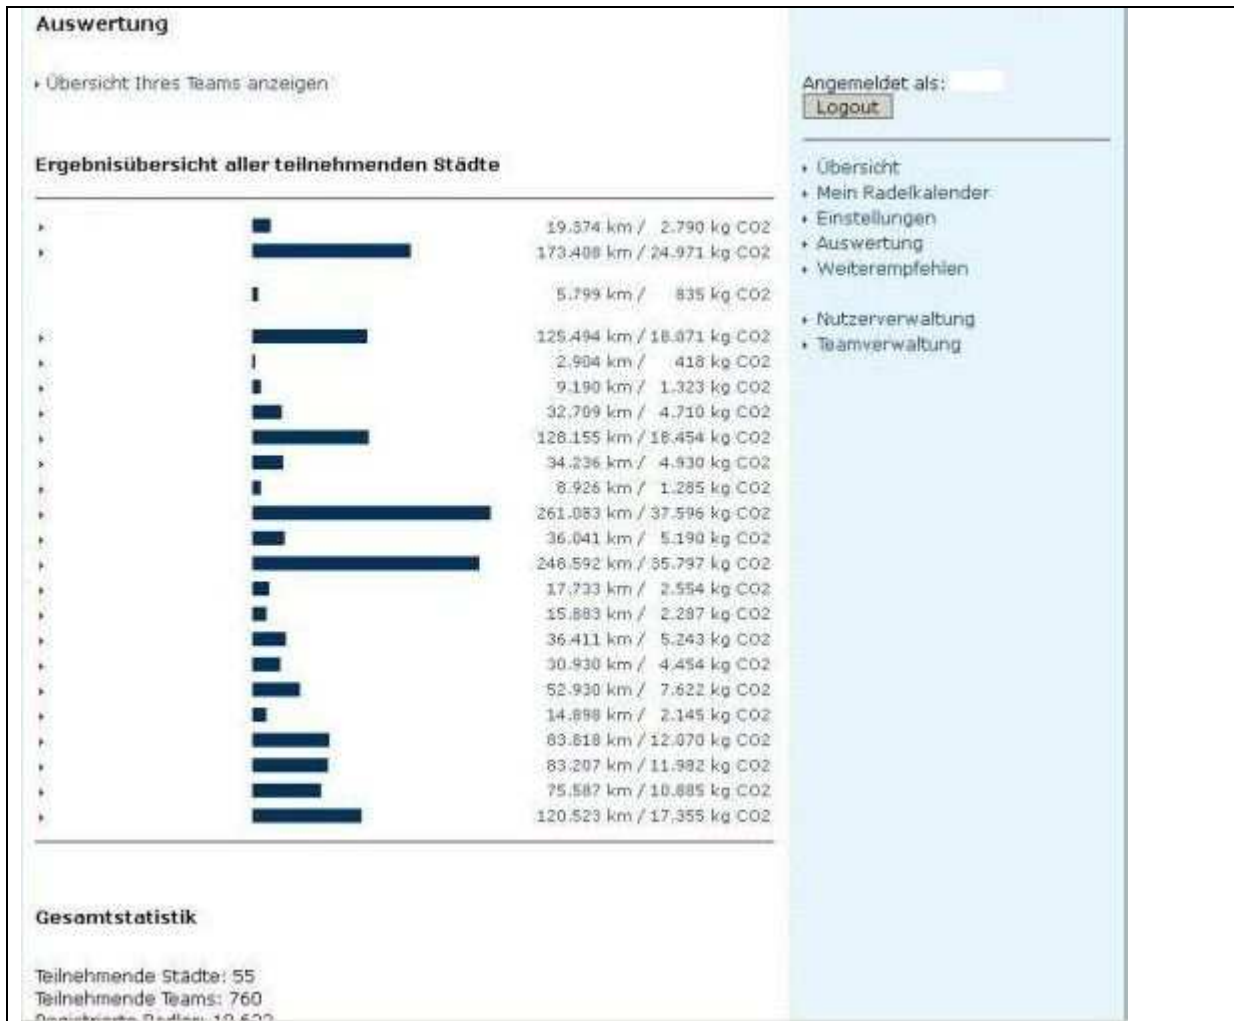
Auswertung

Übersicht Ihres Teams anzeigen

Ergebnisübersicht aller teilnehmenden Städte

19.374 km / 2.790 kg CO2
173.408 km / 24.971 kg CO2
5.799 km / 835 kg CO2
125.494 km / 18.071 kg CO2
2.904 km / 418 kg CO2
9.190 km / 1.323 kg CO2
32.709 km / 4.710 kg CO2
128.155 km / 18.454 kg CO2
34.236 km / 4.930 kg CO2
8.926 km / 1.285 kg CO2
261.083 km / 37.596 kg CO2
36.041 km / 5.190 kg CO2
248.592 km / 35.797 kg CO2
17.733 km / 2.554 kg CO2
15.883 km / 2.287 kg CO2
36.411 km / 5.243 kg CO2
30.930 km / 4.454 kg CO2
52.930 km / 7.622 kg CO2
14.898 km / 2.145 kg CO2
83.818 km / 12.070 kg CO2
83.207 km / 11.982 kg CO2
75.587 km / 10.885 kg CO2
120.523 km / 17.355 kg CO2

Gesamtstatistik

Teilnehmende Städte: 55
Teilnehmende Teams: 760
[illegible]

Angemeldet als:
Logout

Übersicht
Mein Radelkalender
Einstellungen
Auswertung
Weiterempfehlen

Nutzerverwaltung
Teamverwaltung